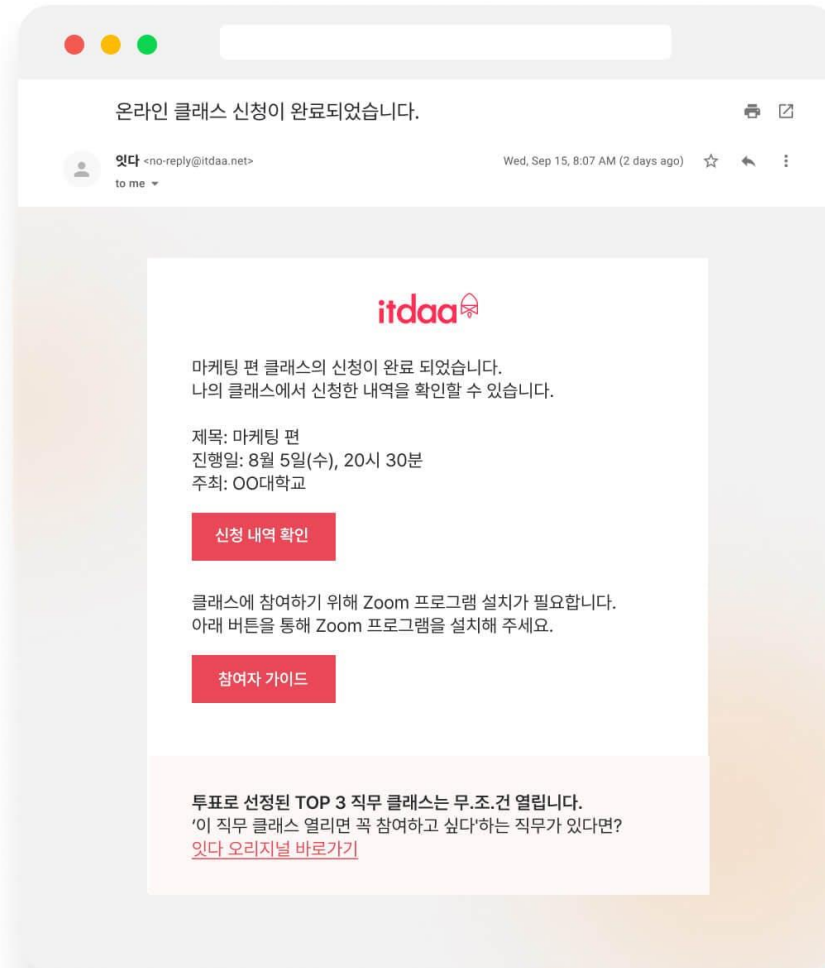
온라인 클래스 신청이 완료되었습니다.

잇다 <no-reply@itdaa.net>
to me

Wed, Sep 15, 8:07 AM (2 days ago)

itdaa

마케팅 편 클래스의 신청이 완료 되었습니다.
나의 클래스에서 신청한 내역을 확인할 수 있습니다.

제목: 마케팅 편
진행일: 8월 5일(수), 20시 30분
주최: OO대학교

신청 내역 확인

클래스에 참여하기 위해 Zoom 프로그램 설치가 필요합니다.
아래 버튼을 통해 Zoom 프로그램을 설치해 주세요.

참여자 가이드

투표로 선정된 TOP 3 직무 클래스는 무.조.건 열립니다.
'이 직무 클래스 열리면 꼭 참여하고 싶다'하는 직무가 있다면?
잇다 오리지널 바로가기